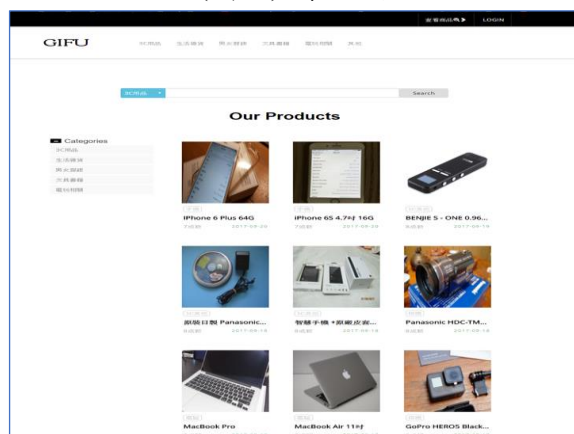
查看商品 LOGIN

GIFU

3C商品 生活用品 美妝保養 文具書籍 運動用品 其他

3C商品 Search

Our Products

Categories

3C商品
生活用品
美妝保養
文具書籍
運動用品

iPhone 6 Plus 64G

iPhone 6S 4.7吋 16G

BENJIE 5 - ONE 0.96...

原裝日製 Panasonic...

智慧手機 *原廠皮套...

Panasonic HDC-TM...

MacBook Pro

MacBook Air 11吋

GoPro HERO5 Black...